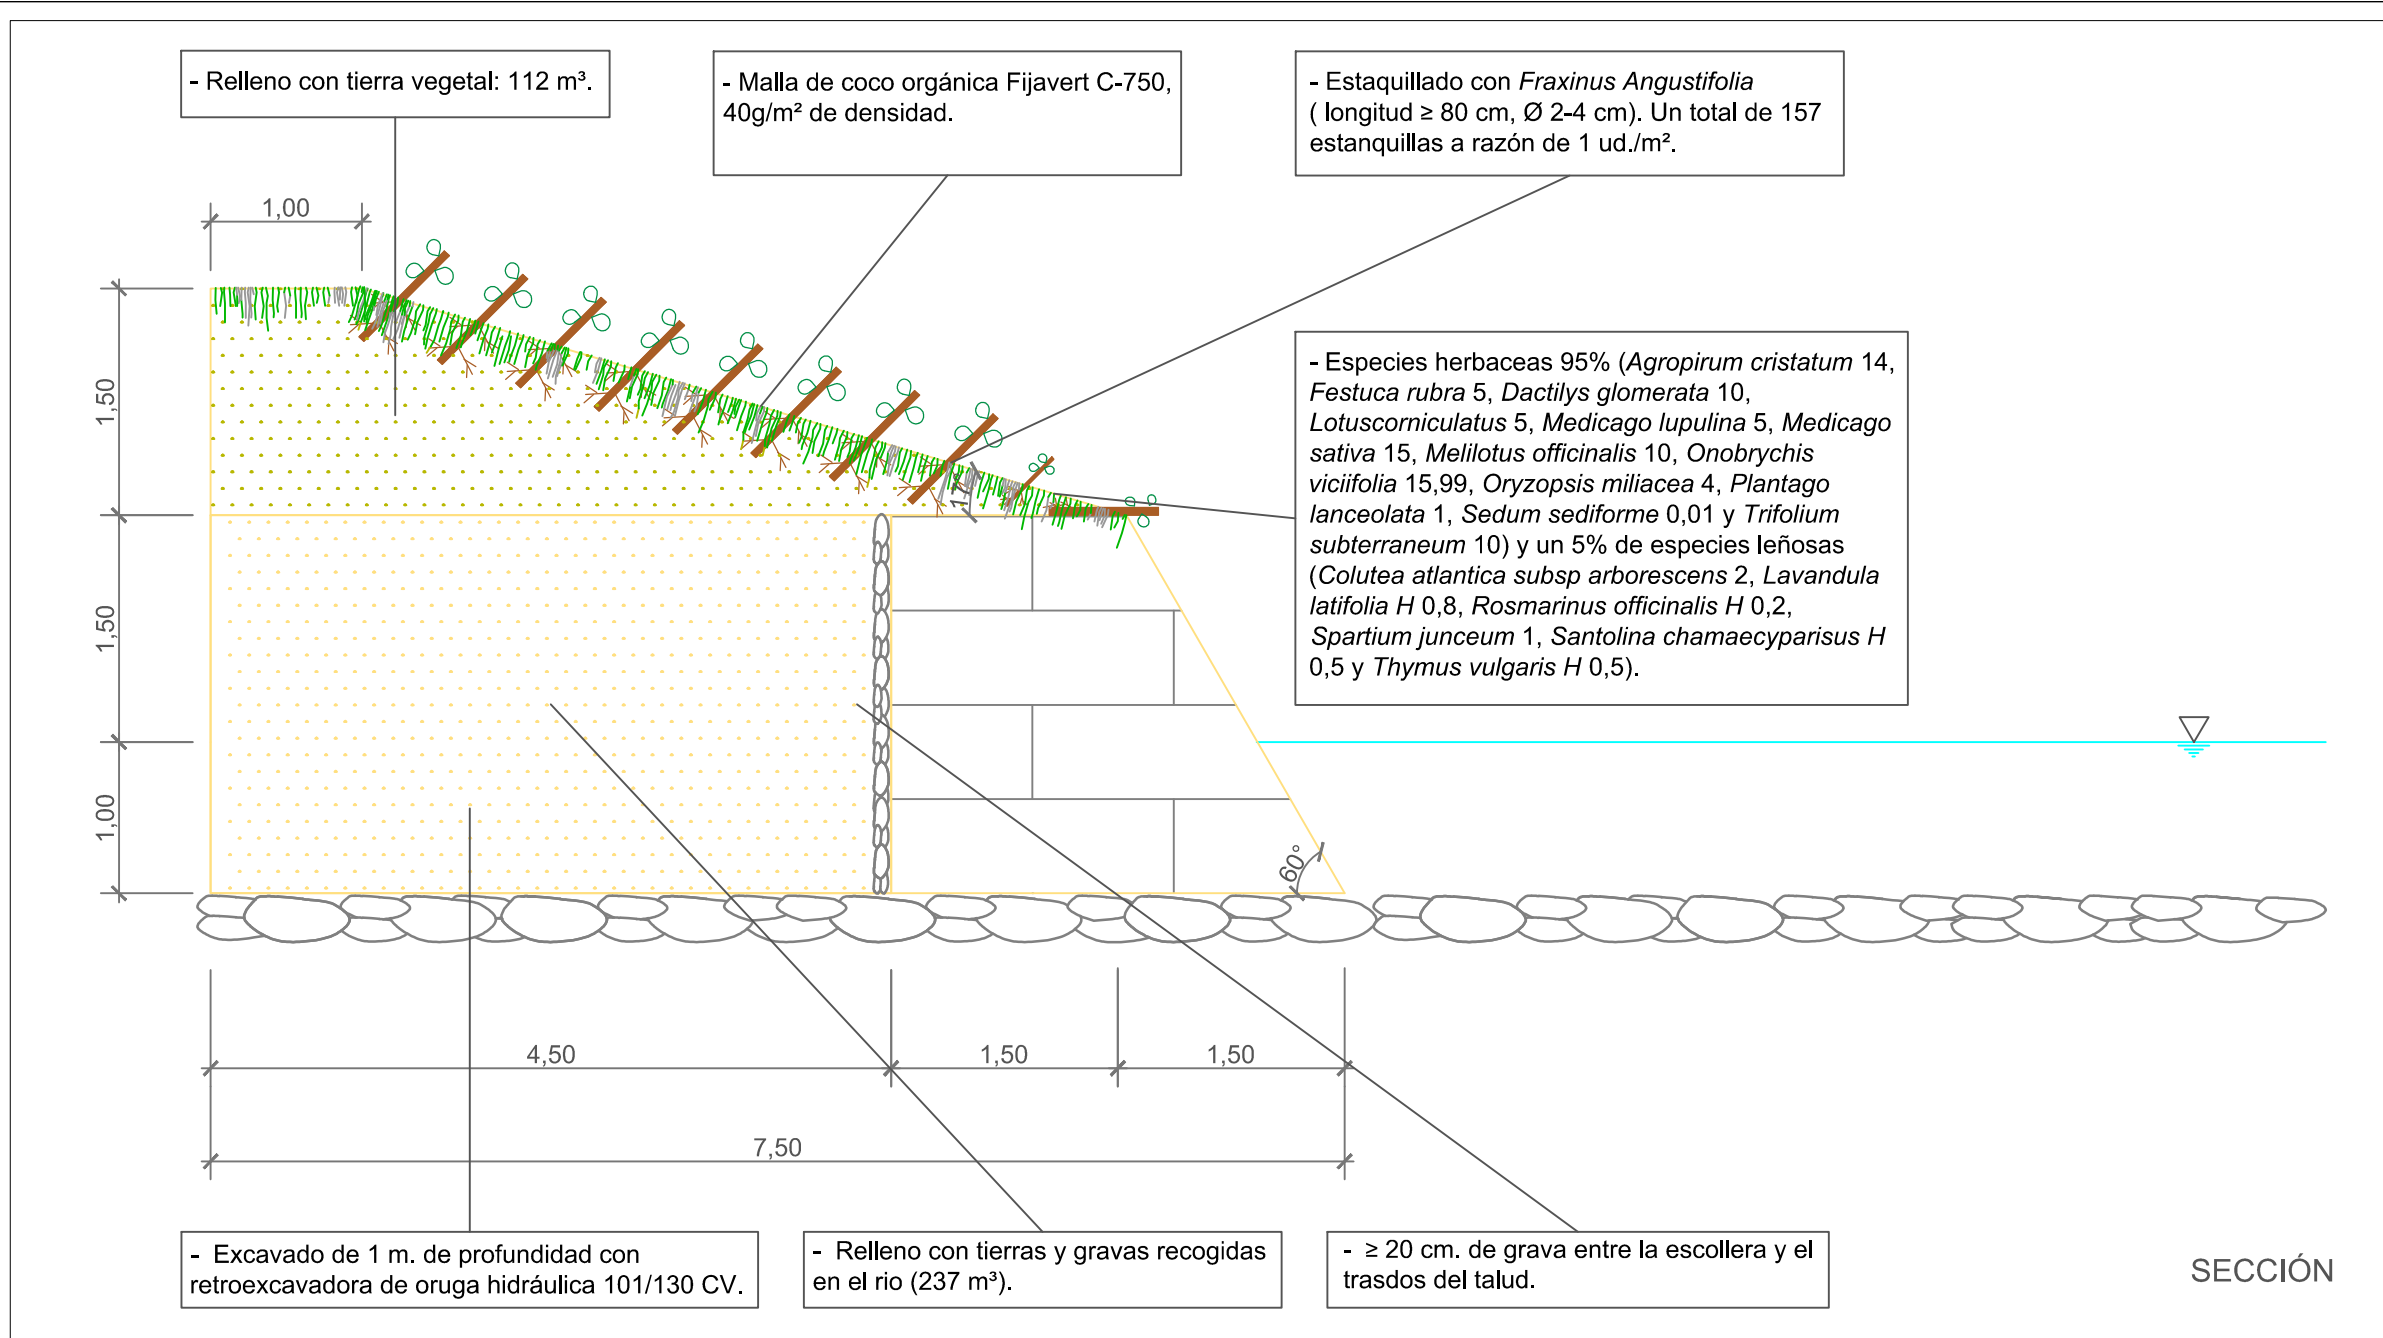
- Relleno con tierra vegetal: 112 m³.

- Malla de coco orgánica Fijavert C-750, 40g/m² de densidad.

- Estaquillado con *Fraxinus Angustifolia* ( longitud ≥ 80 cm, Ø 2-4 cm). Un total de 157 estanquillas a razón de 1 ud./m².

1,00

1,50

1,50

1,00

- Especies herbaceas 95% (*Agropirum cristatum* 14, *Festuca rubra* 5, *Dactilys glomerata* 10, *Lotuscorniculatus* 5, *Medicago lupulina* 5, *Medicago sativa* 15, *Melilotus officinalis* 10, *Onobrychis viciifolia* 15,99, *Oryzopsis miliacea* 4, *Plantago lanceolata* 1, *Sedum sediforme* 0,01 y *Trifolium subterraneum* 10) y un 5% de especies leñosas (*Colutea atlantica subsp arborescens* 2, *Lavandula latifolia H* 0,8, *Rosmarinus officinalis H* 0,2, *Spartium junceum* 1, *Santolina chamaecyparisus H* 0,5 y *Thymus vulgaris H* 0,5).

1:1

60°

4,50

1,50

1,50

7,50

- Excavado de 1 m. de profundidad con retroexcavadora de oruga hidráulica 101/130 CV.

- Relleno con tierras y gravas recogidas en el rio (237 m³).

- ≥ 20 cm. de grava entre la escollera y el trasdos del talud.

SECCIÓN